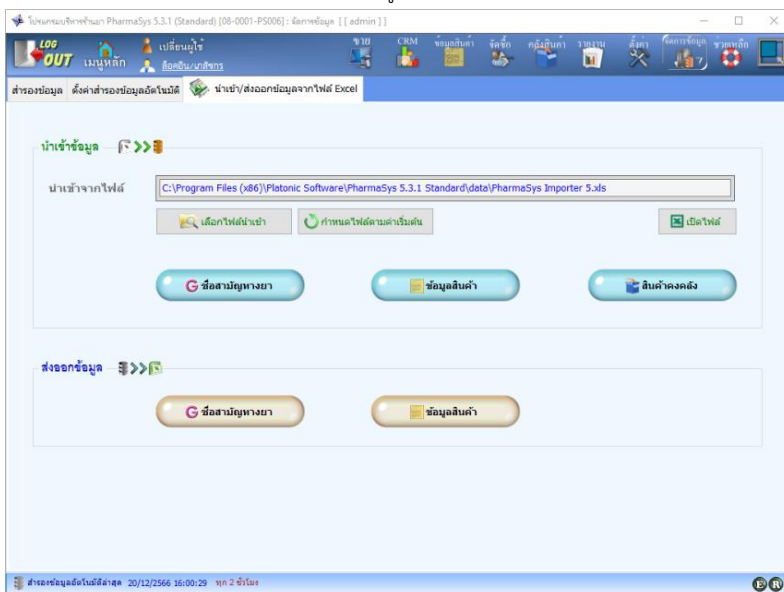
โปรแกรมบริหารร้านยา PharmaSys 5.3.1 (Standard) [08-0001-PS006] : จัดการข้อมูล [ [ admin ] ]

LOG OUT เมนูหลัก เปลี่ยนผู้ใช้ ล็อคอิน/เภสัชกร

ขาย CRM ข้อมูลสินค้า จัดซื้อ คลังสินค้า รายงาน ตั้งค่า จัดการข้อมูล ช่วยเหลือ

สำรองข้อมูล ตั้งค่าสำรองข้อมูลอัตโนมัติ นำเข้า/ส่งออกข้อมูลจากไฟล์ Excel

นำเข้าข้อมูล

นำเข้าจากไฟล์ C:\Program Files (x86)\Platonic Software\PharmaSys 5.3.1 Standard\data\PharmaSys Importer 5.xls

เลือกไฟล์นำเข้า กำหนดไฟล์ตามค่าเริ่มต้น เปิดไฟล์

ชื่อสามัญทางยา ข้อมูลสินค้า สินค้าคงคลัง

ส่งออกข้อมูล

ชื่อสามัญทางยา ข้อมูลสินค้า

สำรองข้อมูลอัตโนมัติล่าสุด 20/12/2566 16:00:29 ทุก 2 ชั่วโมง